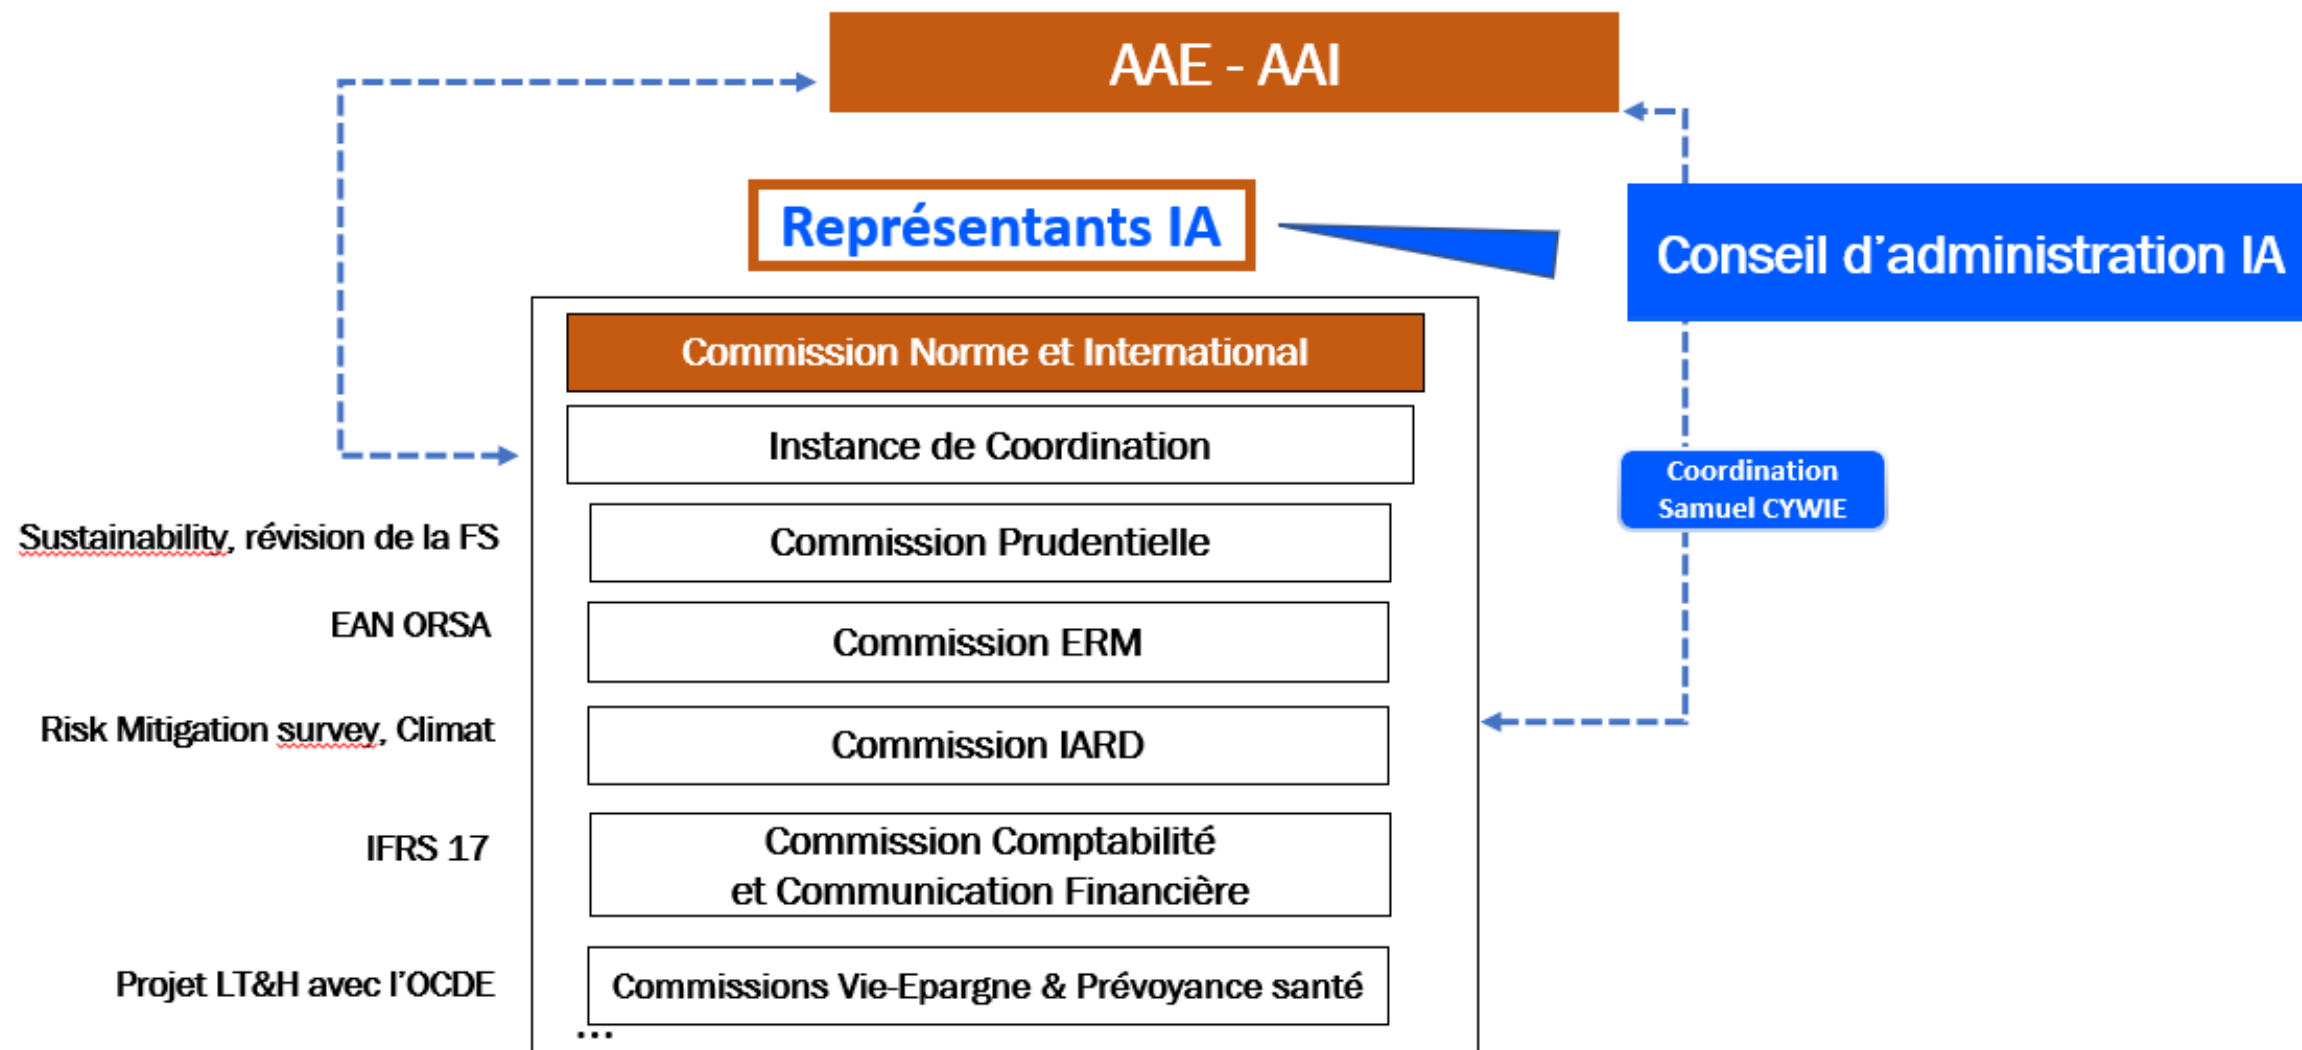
AAE - AAI

Représentants IA

Conseil d'administration IA

Commission Norme et International

Instance de Coordination

Coordination Samuel CYWIE

Sustainability, révision de la FS

Commission Prudentielle

EAN ORSA

Commission ERM

Risk Mitigation survey, Climat

Commission IARD

IFRS 17

Commission Comptabilité et Communication Financière

Projet LT&H avec l'OCDE

Commissions Vie-Epargne & Prévoyance santé

...